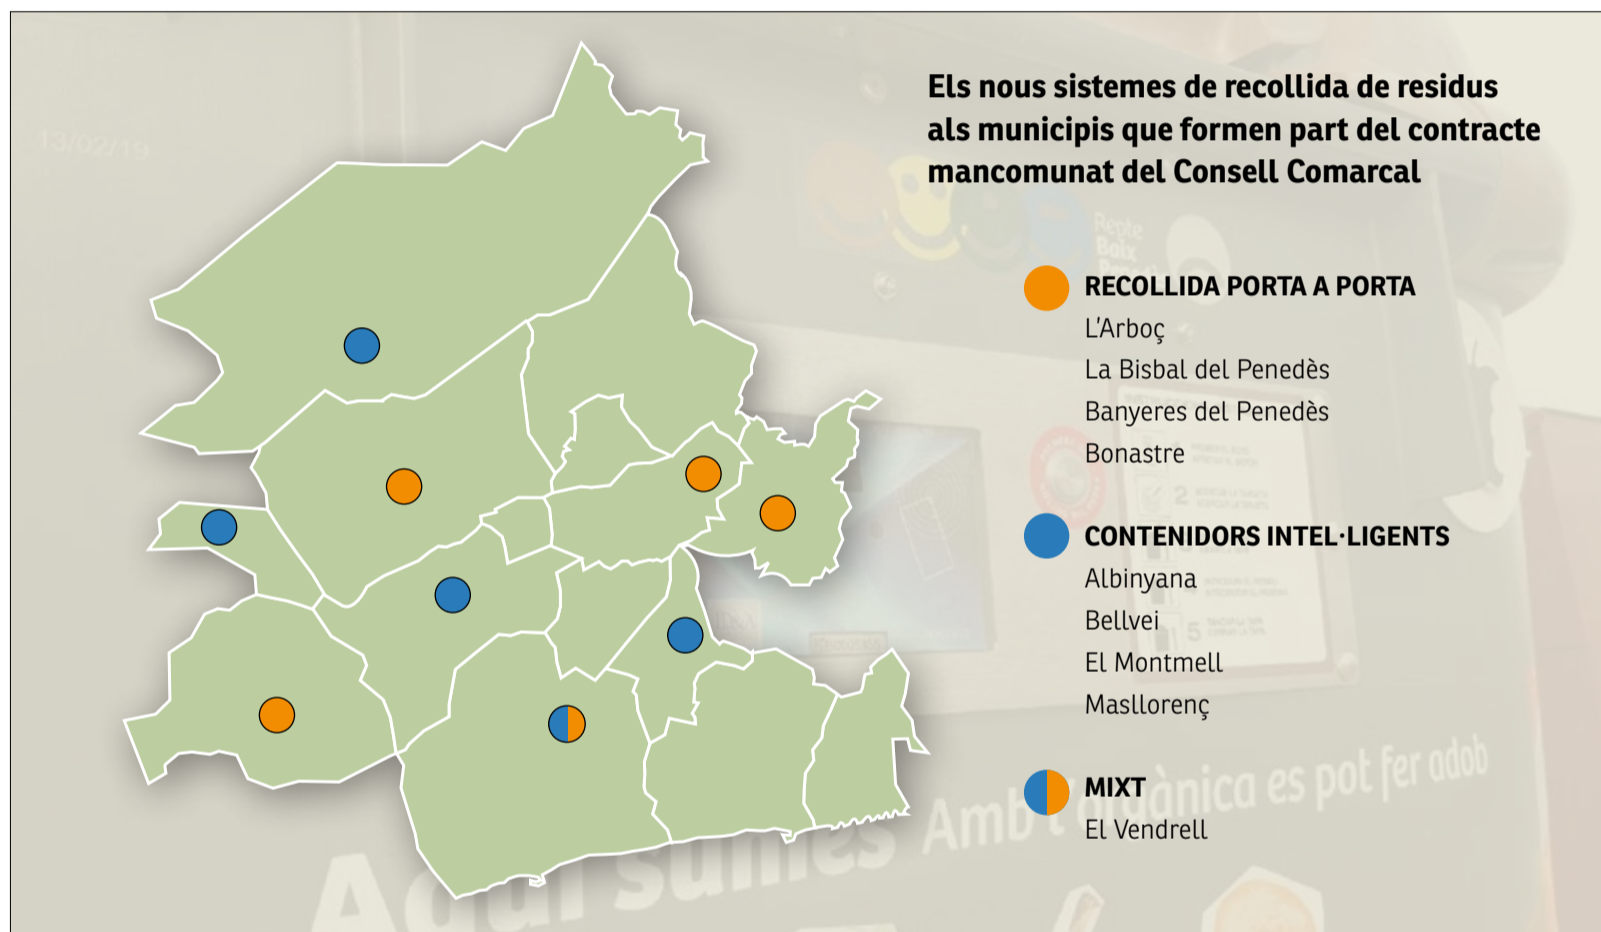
Els nous sistemes de recollida de residus als municipis que formen part del contracte mancomunat del Consell Comarcal

RECOLLIDA PORTA A PORTA
L'Arboç
La Bisbal del Penedès
Banyeres del Penedès
Bonastre

CONTENIDORS INTEL·LIGENTS
Albinyana
Bellvei
El Montmell
Masllorenç

MIXT
El Vendrell

13/02/19

Amb l'orgànica es pot fer adob